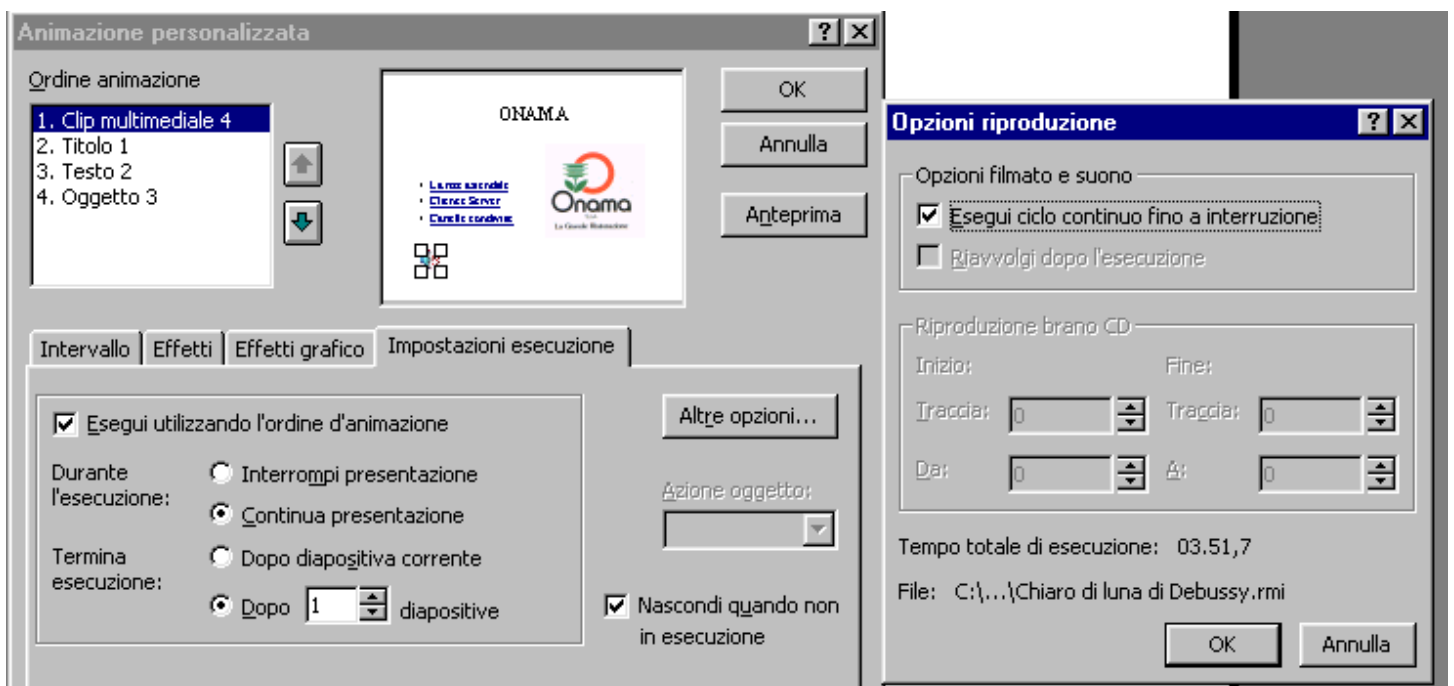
Animazione personalizzata

Ordine animazione

1. Clip multimediale 4
2. Titolo 1
3. Testo 2
4. Oggetto 3

ONAMA

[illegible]
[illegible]
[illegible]

Onama
La Grande Ristorazione

OK

Annulla

Anteprima

Intervallo | Effetti | Effetti grafico | Impostazioni esecuzione

Esegui utilizzando l'ordine d'animazione

Durante l'esecuzione:
Interrompi presentazione
Continua presentazione

Termina esecuzione:
Dopo diapositiva corrente
Dopo 1 diapositive

Altre opzioni...

Azione oggetto:

Nascondi quando non in esecuzione

Opzioni riproduzione

Opzioni filmato e suono
Esegui ciclo continuo fino a interruzione
Riavvolgi dopo l'esecuzione

Riproduzione brano CD
Inizio:
Traccia: 0
Da: 0
Fine:
Traccia: 0
A: 0

Tempo totale di esecuzione: 03.51,7

File: C:\...\Chiaro di luna di Debussy.rmi

OK

Annulla